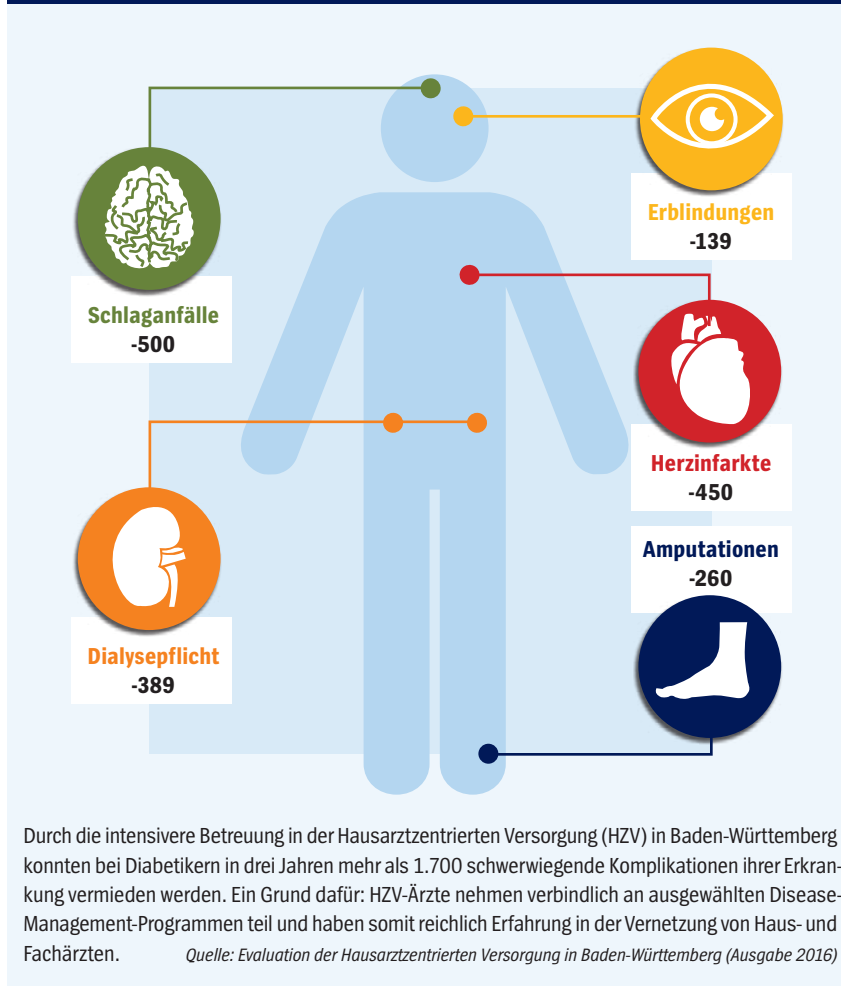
Erblindungen
-139

Schlaganfälle
-500

Herzinfarkte
-450

Amputationen
-260

Dialysepflicht
-389

Durch die intensivere Betreuung in der Hausarztzentrierten Versorgung (HZV) in Baden-Württemberg konnten bei Diabetikern in drei Jahren mehr als 1.700 schwerwiegende Komplikationen ihrer Erkrankung vermieden werden. Ein Grund dafür: HZV-Ärzte nehmen verbindlich an ausgewählten Disease-Management-Programmen teil und haben somit reichlich Erfahrung in der Vernetzung von Haus- und Fachärzten. Quelle: Evaluation der Hausarztzentrierten Versorgung in Baden-Württemberg (Ausgabe 2016)